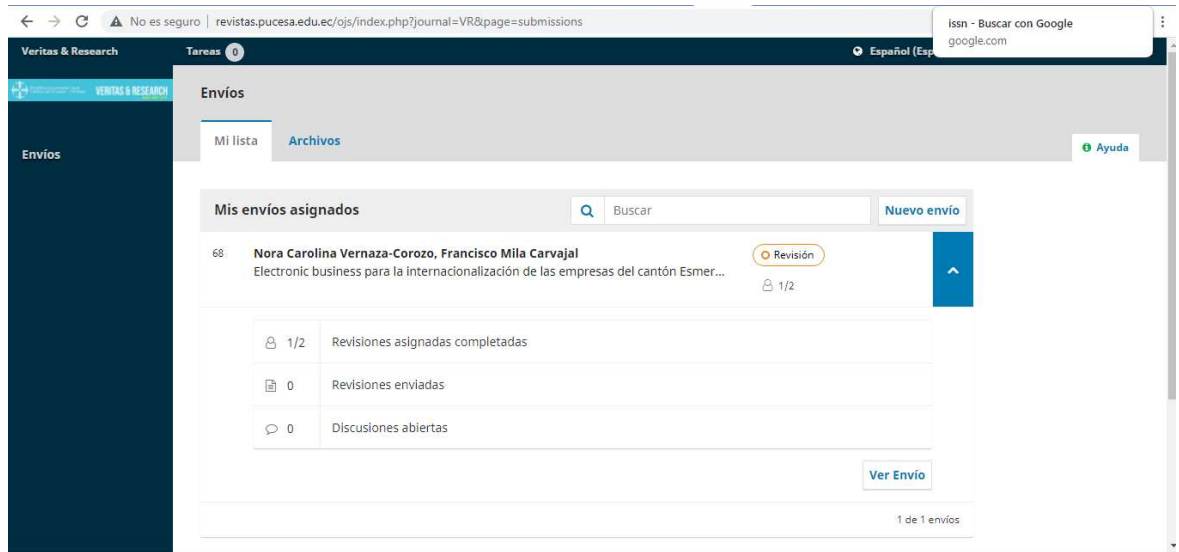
No es seguro | revistas.pucesa.edu.ec/ojs/index.php?journal=VR&page=submissions

issn - Buscar con Google
google.com

Veritas & Research
Tareas 0
Español (Esp

VERITAS & RESEARCH

Envíos

Envíos

Mi lista
Archivos

Ayuda

Mis envíos asignados
Buscar
Nuevo envío

68
Nora Carolina Vernaza-Corozo, Francisco Mila Carvajal
Electronic business para la internacionalización de las empresas del cantón Esmer...
Revisión
1/2

| 1/2 | Revisiones asignadas completadas |
|---|---|
| 0 | Revisiones enviadas |
| 0 | Discusiones abiertas |

Ver Envío

1 de 1 envíos